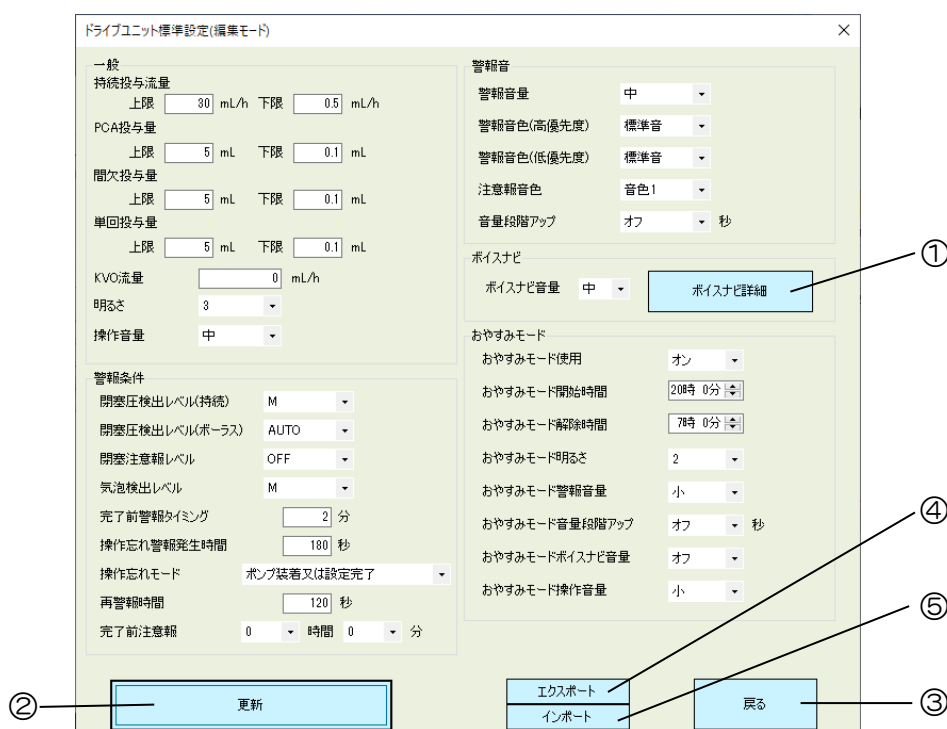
ドライブユニット標準設定(編集モード)

×

一般
持続投与流量
上限 30 mL/h 下限 0.5 mL/h
PCA投与量
上限 5 mL 下限 0.1 mL
間欠投与量
上限 5 mL 下限 0.1 mL
単回投与量
上限 5 mL 下限 0.1 mL
KVO流量 0 mL/h
明るさ 3
操作音量 中

警報条件
閉塞圧検出レベル(持続) M
閉塞圧検出レベル(ボーラス) AUTO
閉塞注意報レベル OFF
気泡検出レベル M
完了前警報タイミング 2 分
操作忘れ警報発生時間 180 秒
操作忘れモード ポンプ装着又は設定完了
再警報時間 120 秒
完了前注意報 0 時間 0 分

警報音
警報音量 中
警報音色(高優先度) 標準音
警報音色(低優先度) 標準音
注意報音色 音色1
音量段階アップ オフ 秒

ボイスナビ
ボイスナビ音量 中
ボイスナビ詳細

おやすみモード
おやすみモード使用 オン
おやすみモード開始時間 20時 0分
おやすみモード解除時間 7時 0分
おやすみモード明るさ 2
おやすみモード警報音量 小
おやすみモード音量段階アップ オフ 秒
おやすみモードボイスナビ音量 オフ
おやすみモード操作音量 小

更新
エクスポート
インポート
戻る

①
②
③
④
⑤